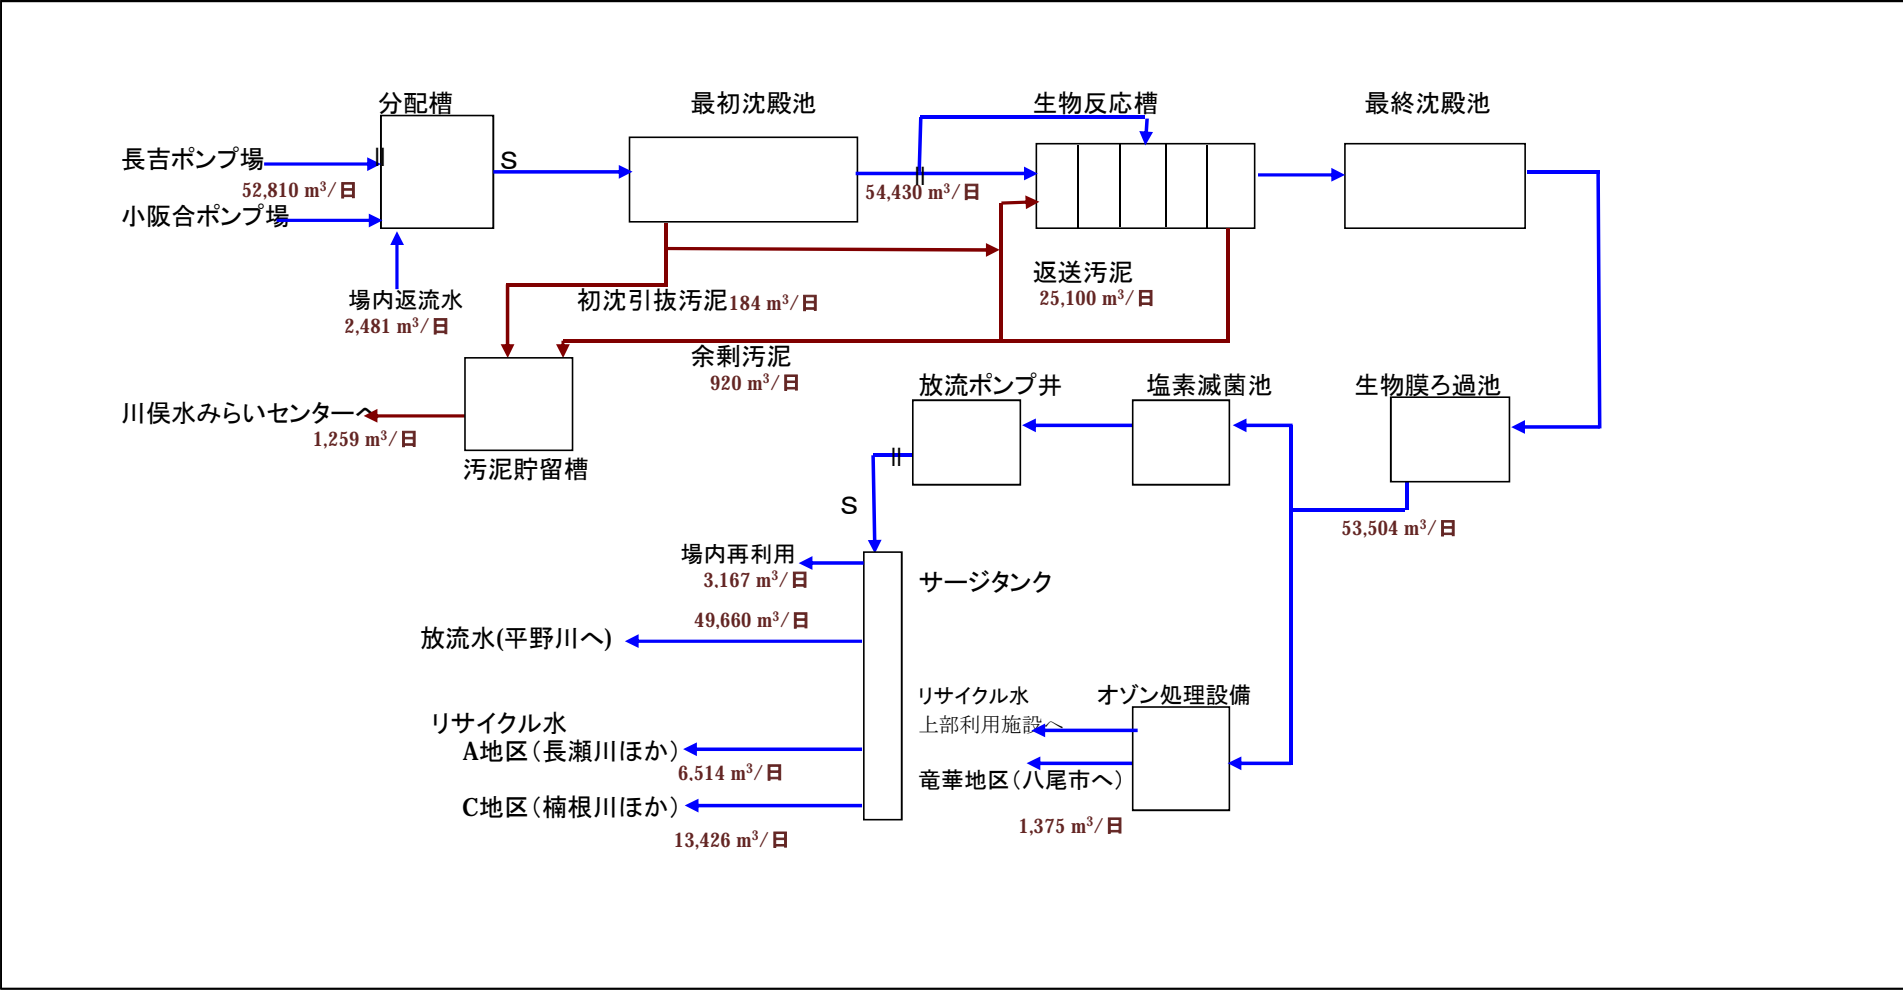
分配槽

最初沈殿池

生物反応槽

最終沈殿池

長吉ポンプ場

52,810 m³/日

小阪合ポンプ場

S

54,430 m³/日

場内返流水

2,481 m³/日

初沈引抜汚泥184 m³/日

返送汚泥

25,100 m³/日

余剰汚泥

920 m³/日

川俣水みらいセンターへ

1,259 m³/日

汚泥貯留槽

放流ポンプ井

塩素滅菌池

生物膜ろ過池

S

53,504 m³/日

場内再利用

3,167 m³/日

サージタンク

49,660 m³/日

放流水(平野川へ)

リサイクル水

上部利用施設へ

オゾン処理設備

リサイクル水

A地区（長瀬川ほか）

6,514 m³/日

竜華地区（八尾市へ）

C地区（楠根川ほか）

1,375 m³/日

13,426 m³/日